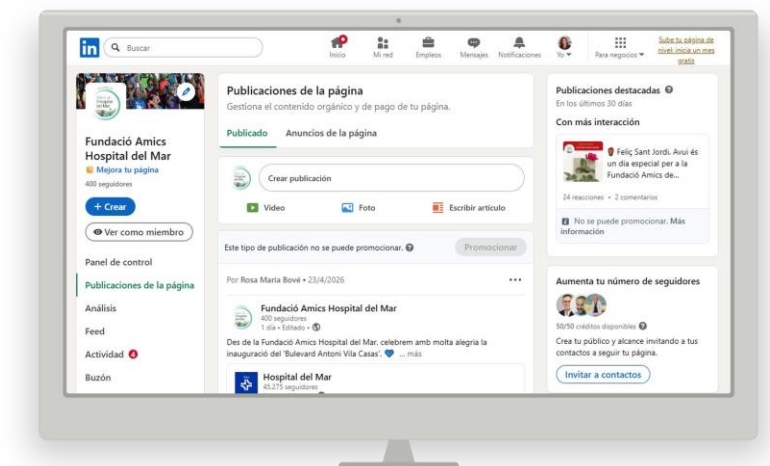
in Buscar

Inicio Mi red Empleos Mensajes Notificaciones Yo Para negocios

Sube tu página de nivel inicia un mes gratis

Fundació Amics Hospital del Mar
Mejora tu página
400 seguidores

+ Crear

Ver como miembro

Panel de control
Publicaciones de la página
Análisis
Feed
Actividad
Buzón

Publicaciones de la página
Gestiona el contenido orgánico y de pago de tu página.

Publicado Anuncios de la página

Crear publicación

Vídeo Foto Escribir artículo

Este tipo de publicación no se puede promocionar.

Promocionar

Por Rosa Maria Bové • 23/4/2026

Fundació Amics Hospital del Mar
400 seguidores
1 día • Editado •

Des de la Fundació Amics Hospital del Mar, celebrem amb molta alegria la inauguració del 'Bulevard Antoni Vila Casas'. ... más

Hospital del Mar
45.275 seguidores

Publicaciones destacadas
En los últimos 30 días

Con más interacción

Feliç Sant Jordi. Avui és un dia especial per a la Fundació Amics de...

24 reacciones • 2 comentarios

No se puede promocionar. Más información

Aumenta tu número de seguidores

50/50 créditos disponibles

Crea tu público y alcance invitando a tus contactos a seguir tu página.

Invitar a contactos